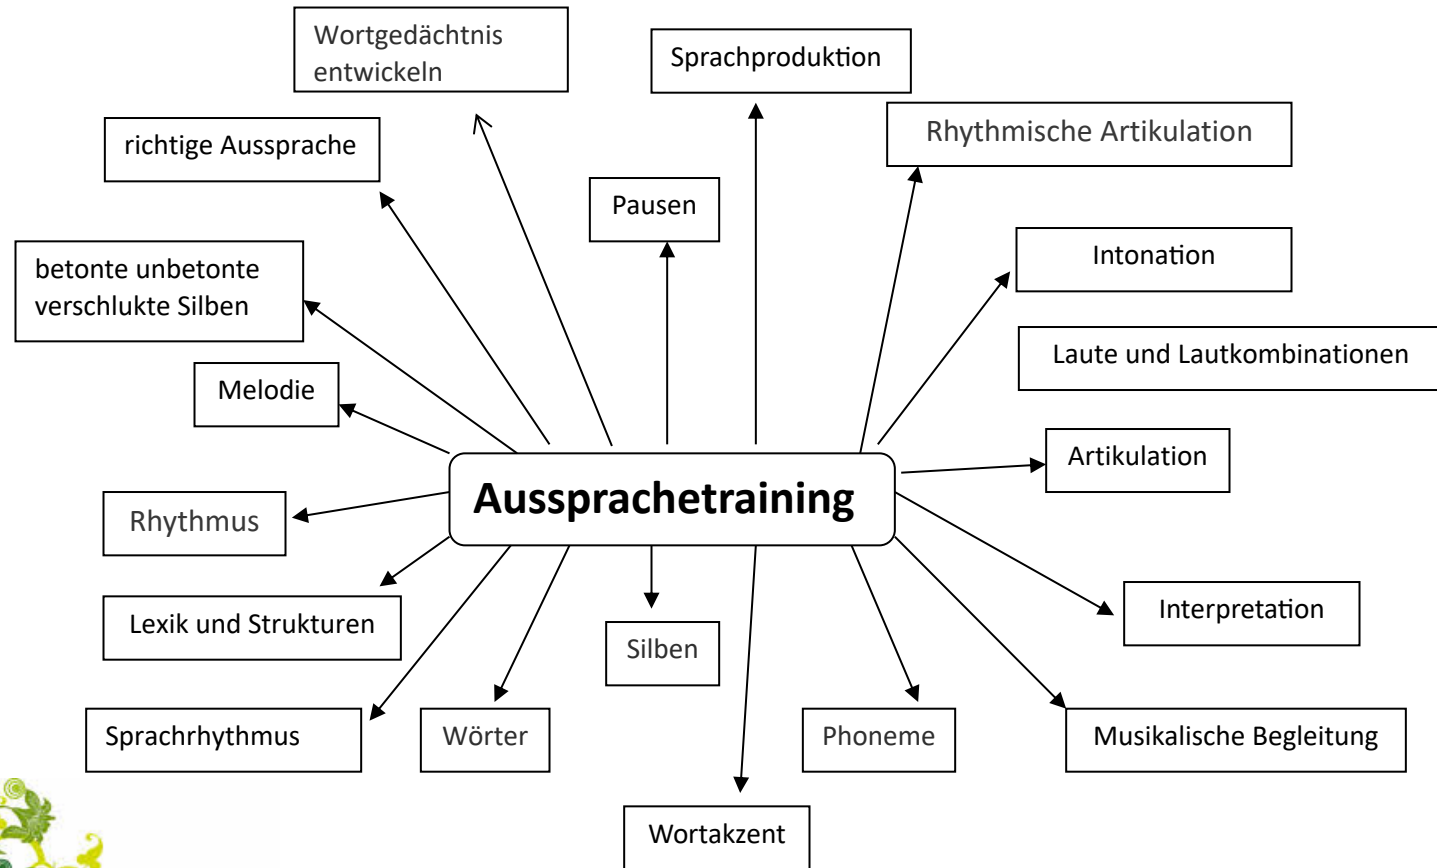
Wortgedächtnis entwickeln

Sprachproduktion

richtige Aussprache

Rhythmische Artikulation

Pausen

betonte unbetonte verschlukte Silben

Intonation

Laute und Lautkombinationen

Melodie

Artikulation

Aussprachetraining

Rhythmus

Lexik und Strukturen

Interpretation

Silben

Sprachrhythmus

Wörter

Phoneme

Musikalische Begleitung

Wortakzent